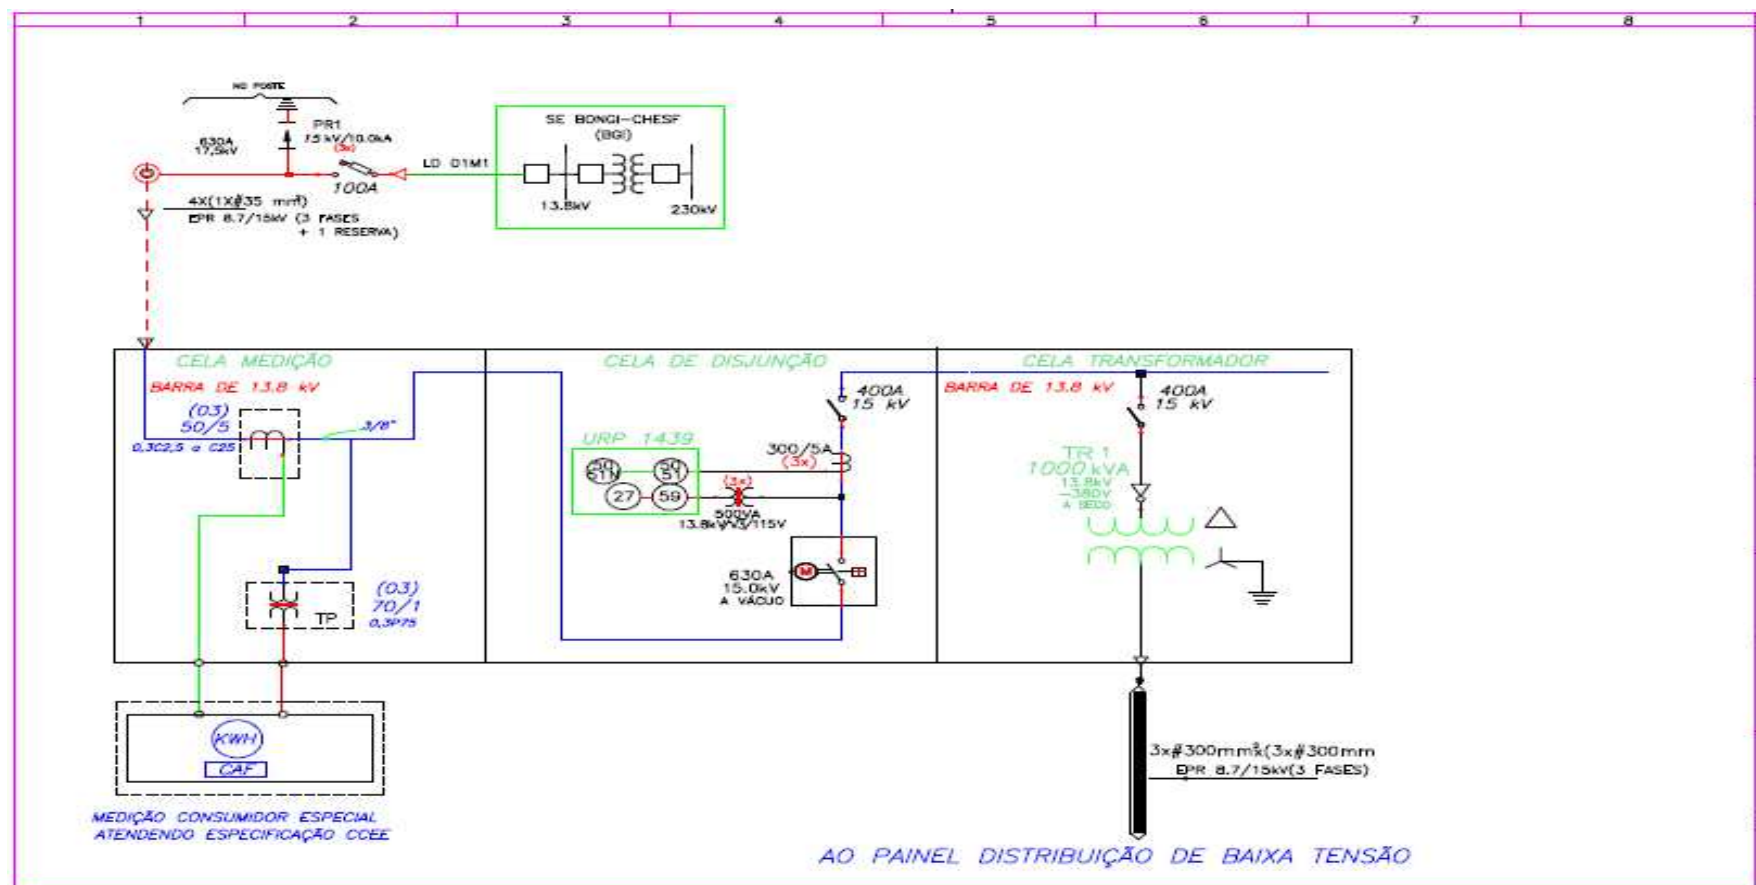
1 2 3 4 5 6 7 8

NO POSTE

PR1
15 kV/10,0kA
(3x)

630A
17,5kV

100A

LD 01M1

SE BONGI–CHESF
(BGI)

13.8kV

230kV

4X(1X#35 mm²)
EPR 8.7/15kV (3 FASES
+ 1 RESERVA)

CELA MEDIÇÃO

BARRA DE 13.8 kV

(03)
50/5
0,3C2,5 a C25

3/8"

TP

(03)
70/1
0,3P75

CELA DE DISJUNÇÃO

URP 1439

50
51N

50
51

27

59

300/5A
(3x)

(3x)
500VA
13.8kV/√3/115V

400A
15 kV

630A
15.0kV
A VÁCUO

M

CELA TRANSFORMADOR

BARRA DE 13.8 kV

400A
15 kV

TR 1
1000 kVA
13.8kV
–380V
A SECO

3x#300mm²(3x#300mm
EPR 8.7/15kV(3 FASES)

KWH

CAF

MEDIÇÃO CONSUMIDOR ESPECIAL
ATENDENDO ESPECIFICAÇÃO CCEE

AO PAINEL DISTRIBUIÇÃO DE BAIXA TENSÃO